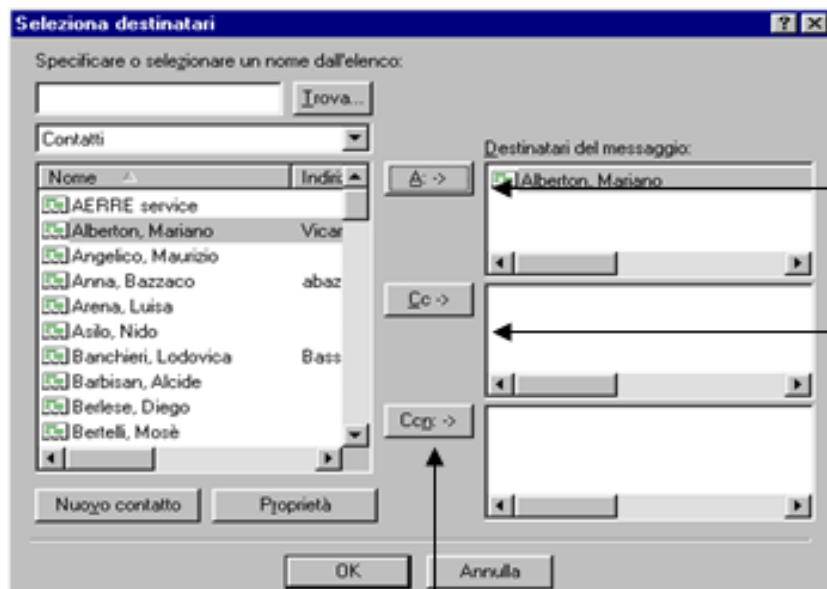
Seleziona destinatari

?

Specificare o selezionare un nome dall'elenco:

Trova...

Contatti

| Nome | Indiri |
|---|---|
| AERRE service | |
| Alberton, Mariano | Vicar |
| Angelico, Maurizio | |
| Anna, Bazzaco | abaz |
| Arena, Luisa | |
| Asilo, Nido | |
| Banchieri, Lodovica | Bass |
| Barbisan, Alcide | |
| Berlese, Diego | |
| Bertelli, Mosè | |

A: ->

Cc ->

Ccn: ->

Destinatari del messaggio:

Alberton, Mariano

Nuovo contatto

Proprietà

OK

Annulla